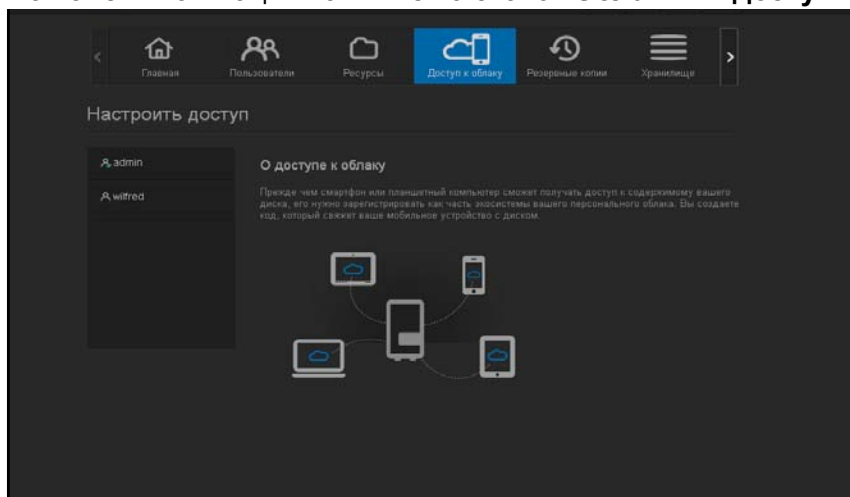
Главная
Пользователи
Ресурсы
Доступ к облаку
Резервные копии
Хранилище

Настроить доступ

admin
wilfred

О доступе к облаку

Прежде чем смартфон или планшетный компьютер сможет получать доступ к содержимому вашего диска, его нужно зарегистрировать как часть экосистемы вашего персонального облака. Вы создаете код, который свяжет ваше мобильное устройство с диском.